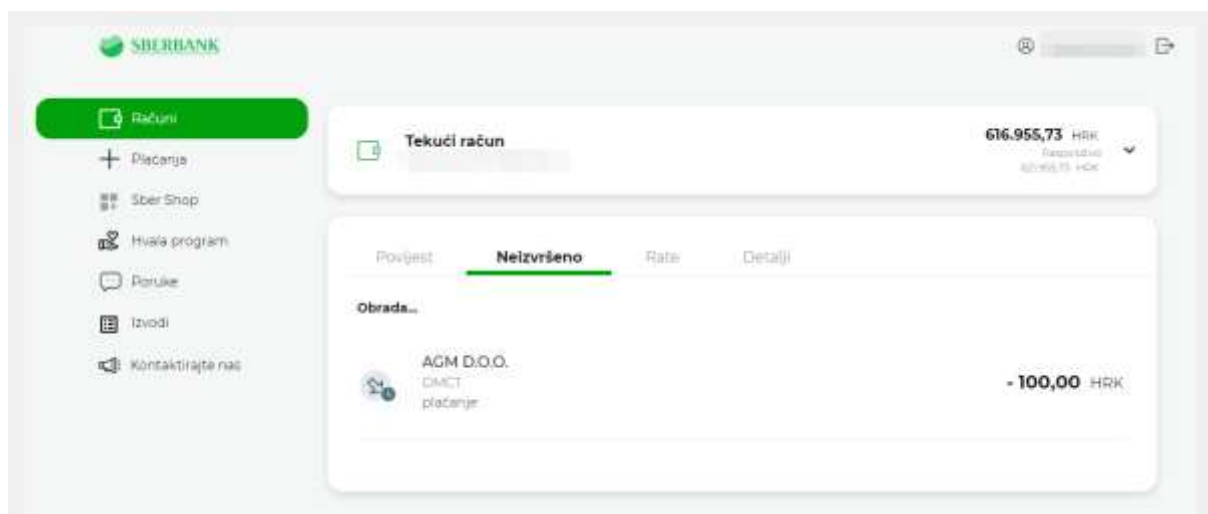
SBERBANK

Računi
Plaćanja
Sber Shop
Hvala program
Poruke
Izvodi
Kontaktirajte nas

Tekući račun

616.955,73 HRK
Raspoloživo
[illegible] HRK

Povijest
Neizvršeno
Rate
Detalji

Obrada...

AGM D.O.O.
DMCT
plaćanje

- 100,00 HRK